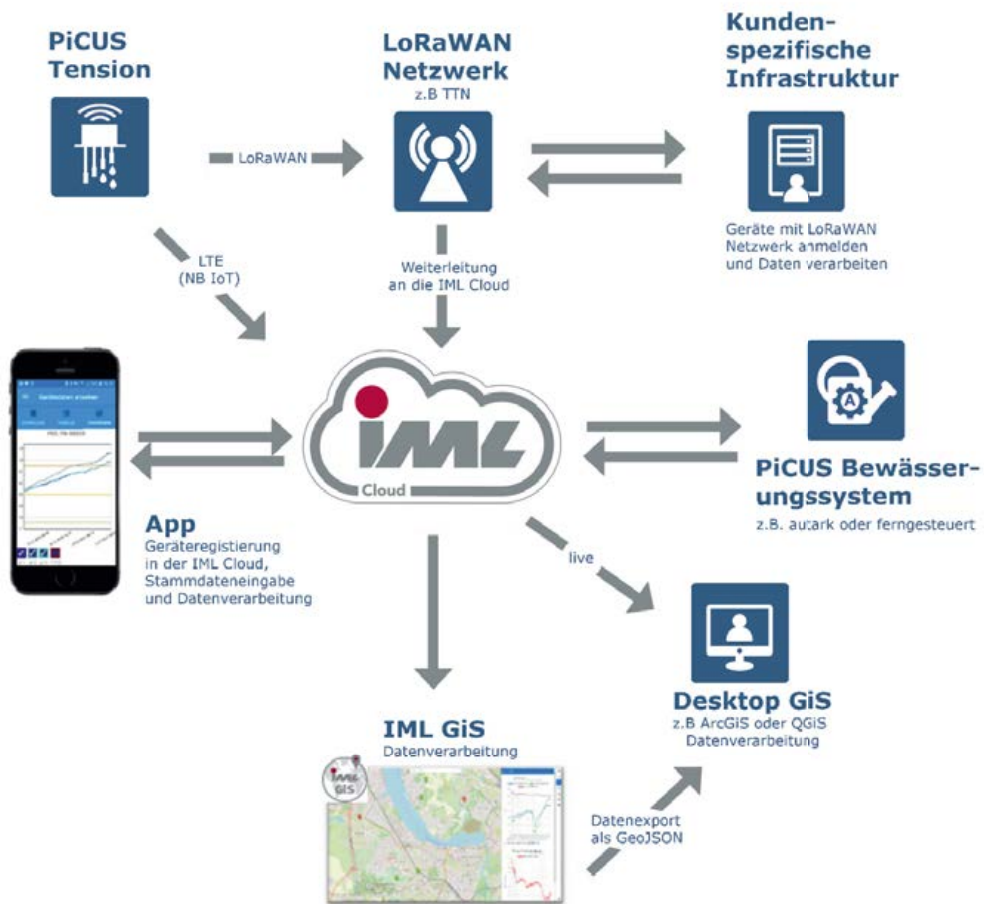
PiCUS Tension

LoRaWAN Netzwerk
z.B TTN

Kunden-spezifische Infrastruktur

LoRaWAN

Geräte mit LoRaWAN Netzwerk anmelden und Daten verarbeiten

LTE (NB IoT)

Weiterleitung an die IML Cloud

IML Cloud

PiCUS Bewässerungssystem
z.B. autark oder ferngesteuert

App
Geräteregistierung in der IML Cloud, Stammdateneingabe und Datenverarbeitung

live

Desktop GiS
z.B ArcGIS oder QGIS Datenverarbeitung

IML GiS
Datenverarbeitung

Datenexport als GeoJSON